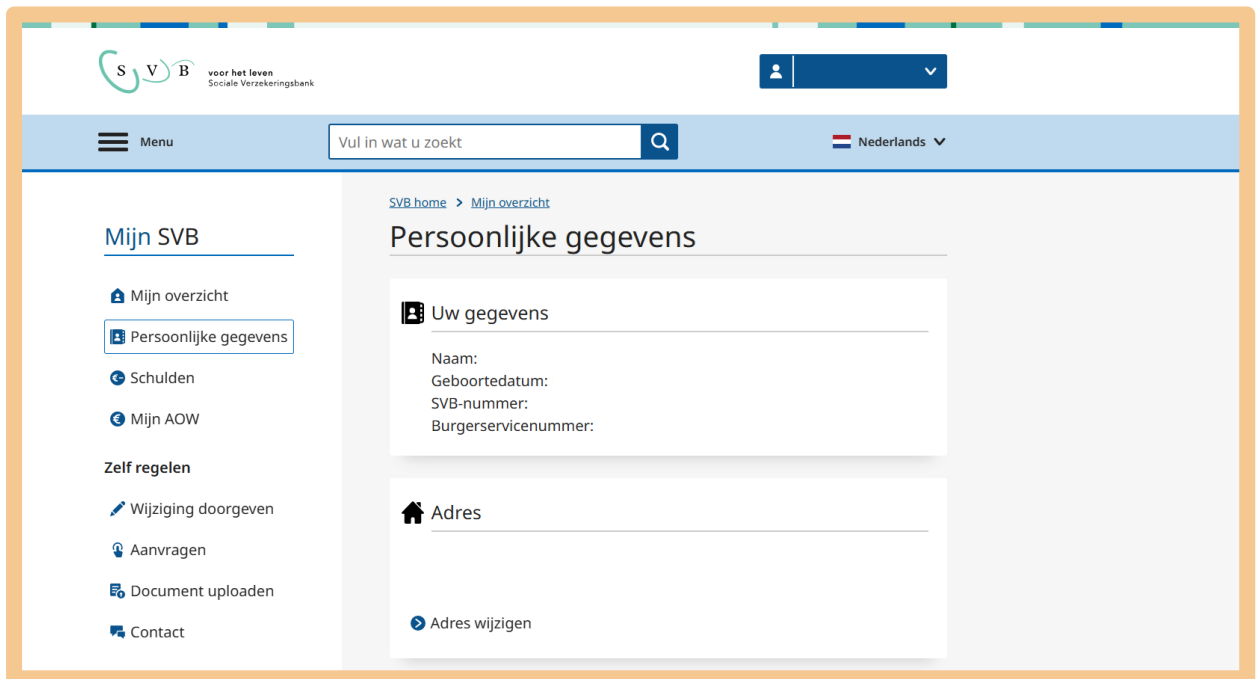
S V B voor het leven
Sociale Verzekeringsbank

Menu

Vul in wat u zoekt

Nederlands

SVB home > Mijn overzicht

Persoonlijke gegevens

Mijn SVB

Mijn overzicht

Persoonlijke gegevens

Schulden

Mijn AOW

Zelf regelen

Wijziging doorgeven

Aanvragen

Document uploaden

Contact

Uw gegevens

Naam:
Geboortedatum:
SVB-nummer:
Burgerservicenummer:

Adres

Adres wijzigen